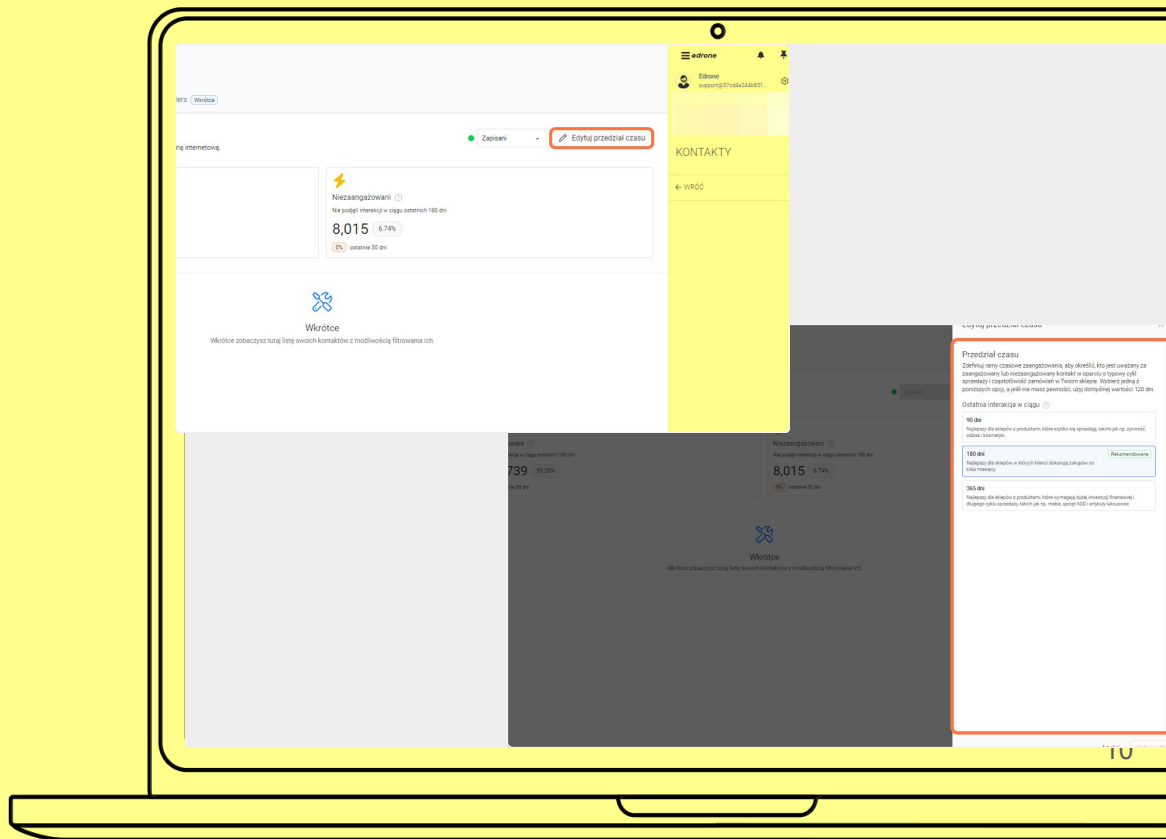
ers Wkrótce

Zapisani

Edytuj przedział czasu

ną internetową.

Niezaangażowani

Nie podjęli interakcji w ciągu ostatnich 180 dni

8,015 6.74%

0% ostatnie 30 dni

Wkrótce

Wkrótce zobaczysz tutaj listę swoich kontaktów z możliwością filtrowania ich.

edrone

Edrone
support@57cd4a244b851...

KONTAKTY

← WRÓĆ

Edytuj przedział czasu

Przedział czasu

Zdefiniuj ramy czasowe zaangażowania, aby określić, kto jest uważany za zaangażowany lub niezaangażowany kontakt w oparciu o typowy cykl sprzedaży i częstotliwość zamówień w Twoim sklepie. Wybierz jedną z poniższych opcji, a jeśli nie masz pewności, użyj domyślnej wartości 120 dni.

Ostatnia interakcja w ciągu

90 dni
Najlepszy dla sklepów z produktami, które szybko się sprzedają, takimi jak np. żywność, odzież i kosmetyki.

180 dni Rekomendowane
Najlepszy dla sklepów, w których klienci dokonują zakupów co kilka miesięcy.

365 dni
Najlepszy dla sklepów z produktami, które wymagają dużej inwestycji finansowej i długiego cyklu sprzedaży, takich jak np. meble, sprzęt AGD i artykuły luksusowe.

owani
w ciągu ostatnich 180 dni
739 93.26%
tnie 30 dni

Niezaangażowani
w ciągu ostatnich 180 dni
8,015 6.74%
0% ostatnie 30 dni

Wkrótce
Wkrótce zobaczysz tutaj listę swoich kontaktów z możliwością filtrowania ich.

10